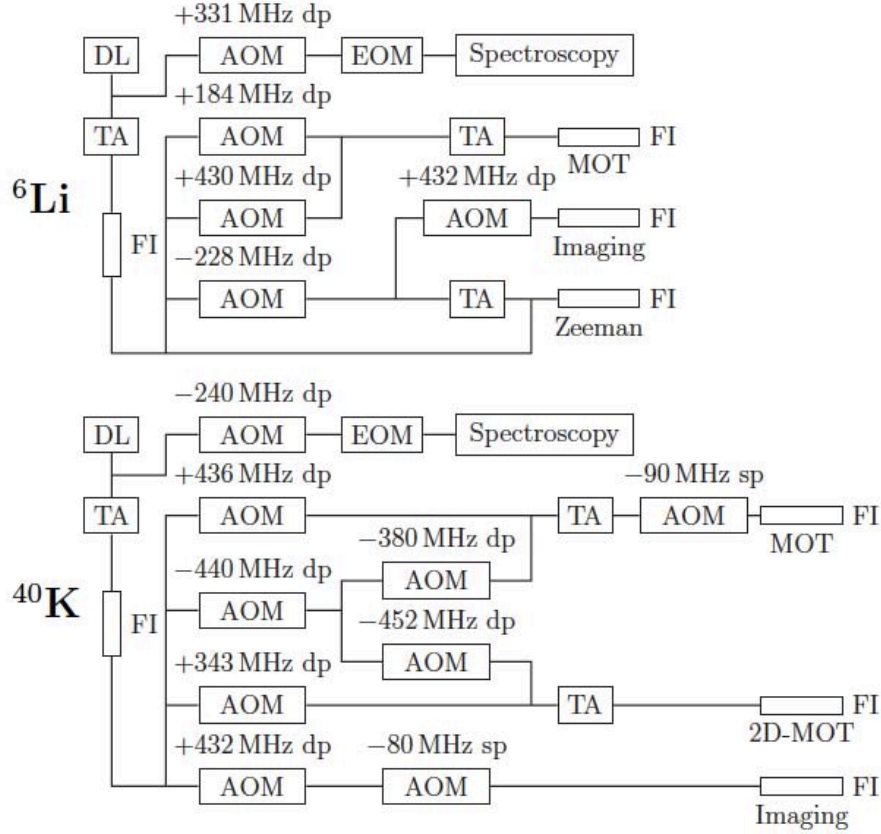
+331 MHz dp
DL
AOM
EOM
Spectroscopy
+184 MHz dp
TA
AOM
TA
FI
+430 MHz dp
+432 MHz dp
MOT
$^{6}$Li
AOM
AOM
FI
FI
Imaging
−228 MHz dp
AOM
TA
FI
Zeeman

−240 MHz dp
DL
AOM
EOM
Spectroscopy
+436 MHz dp
−90 MHz sp
TA
AOM
TA
AOM
FI
−380 MHz dp
MOT
−440 MHz dp
AOM
$^{40}$K
AOM
FI
−452 MHz dp
+343 MHz dp
AOM
AOM
TA
FI
2D-MOT
+432 MHz dp
−80 MHz sp
AOM
AOM
FI
Imaging